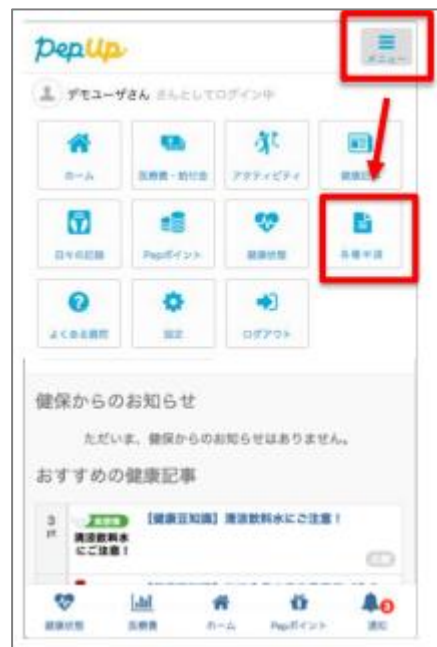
PepUp

メニュー

デモユーザさん さんとしてログイン中

ホーム
医療費・給付金
アクティビティ
健康記録

日々の記録
Pepポイント
健康状態
各種申請

よくある質問
設定
ログアウト

健保からのお知らせ

ただいま、健保からのお知らせはありません。

おすすめの健康記事

3
月
清涼飲料水にご注意！
【健康豆知識】清涼飲料水にご注意！

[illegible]

健康状態
医療費
ホーム
Pepポイント
通知
3